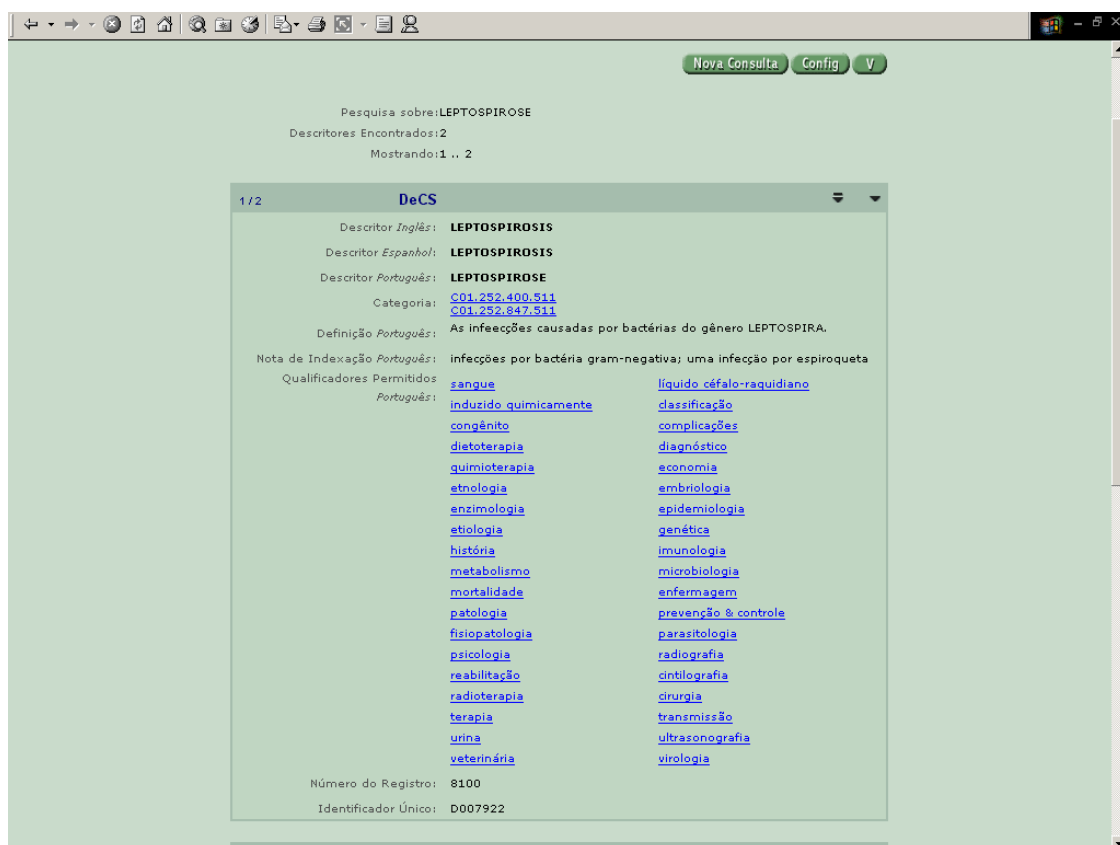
Nova Consulta Config V

Pesquisa sobre: LEPTOSPIROSE
Descritores Encontrados: 2
Mostrando: 1 .. 2

1/2 DeCS

Descritor Inglês: LEPTOSPIROSIS
Descritor Espanhol: LEPTOSPIROSIS
Descritor Português: LEPTOSPIROSE
Categoria: C01.252.400.511
C01.252.847.511
Definição Português: As infeecções causadas por bactérias do gênero LEPTOSPIRA.
Nota de Indexação Português: infecções por bactéria gram-negativa; uma infecção por espiroqueta
Qualificadores Permitidos Português:

| | |
|---|---|
| sangue | líquido céfalo-raquidiano |
| induzido quimicamente | classificação |
| congênito | complicações |
| dietoterapia | diagnóstico |
| quimioterapia | economia |
| etnologia | embriologia |
| enzimologia | epidemiologia |
| etiologia | genética |
| história | imunologia |
| metabolismo | microbiologia |
| mortalidade | enfermagem |
| patologia | prevenção & controle |
| fisiopatologia | parasitologia |
| psicologia | radiografia |
| reabilitação | cintilografia |
| radioterapia | cirurgia |
| terapia | transmissão |
| urina | ultrasonografia |
| veterinária | virologia |

Número do Registro: 8100
Identificador Único: D007922